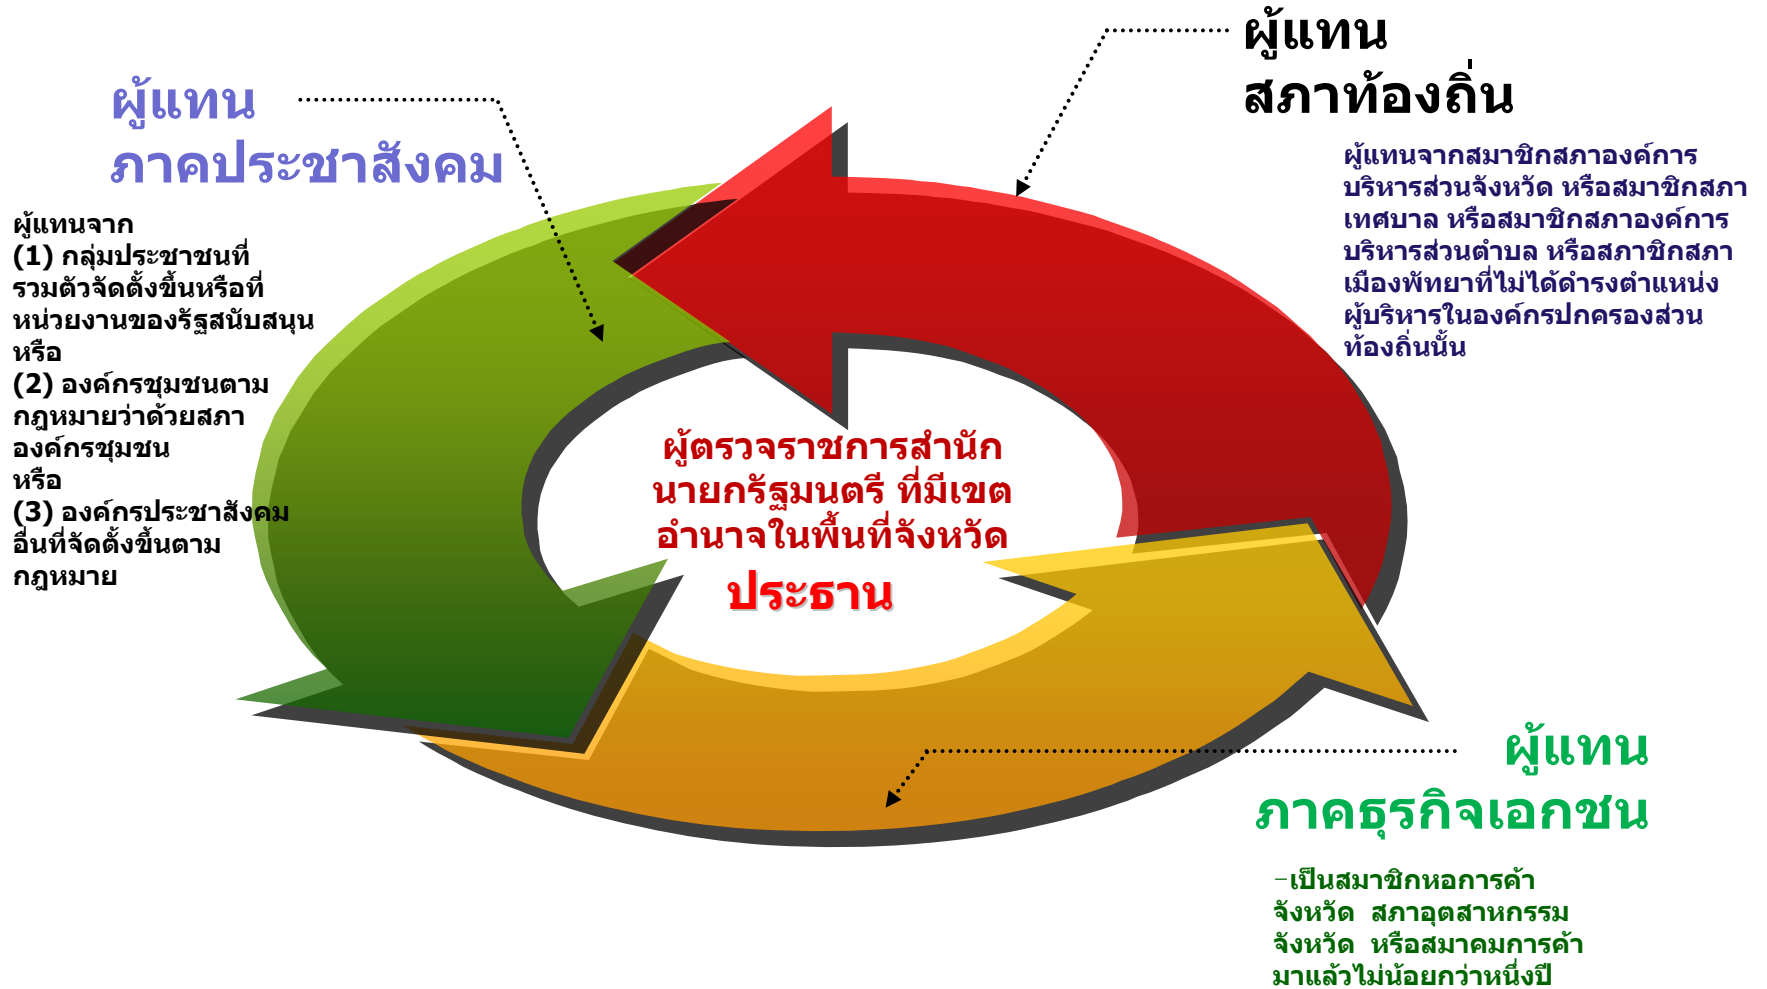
ผู้แทน
ภาคประชาสังคม

ผู้แทนจาก
(1) กลุ่มประชาชนที่รวมตัวจัดตั้งขึ้นหรือที่หน่วยงานของรัฐสนับสนุน
หรือ
(2) องค์กรชุมชนตามกฎหมายว่าด้วยสภาองค์กรชุมชน
หรือ
(3) องค์กรประชาสังคมอื่นที่จัดตั้งขึ้นตามกฎหมาย

ผู้แทน
สภาท้องถิ่น

ผู้แทนจากสมาชิกสภาองค์การบริหารส่วนจังหวัด หรือสมาชิกสภาเทศบาล หรือสมาชิกสภาองค์การบริหารส่วนตำบล หรือสภาชิกสภาเมืองพัทยาที่ไม่ได้ดำรงตำแหน่งผู้บริหารในองค์กรปกครองส่วนท้องถิ่นนั้น

ผู้ตรวจราชการสำนักนายกรัฐมนตรี ที่มีเขตอำนาจในพื้นที่จังหวัด
ประธาน

ผู้แทน
ภาคธุรกิจเอกชน

-เป็นสมาชิกหอการค้าจังหวัด สภาอุตสาหกรรมจังหวัด หรือสมาคมการค้ามาแล้วไม่น้อยกว่าหนึ่งปี